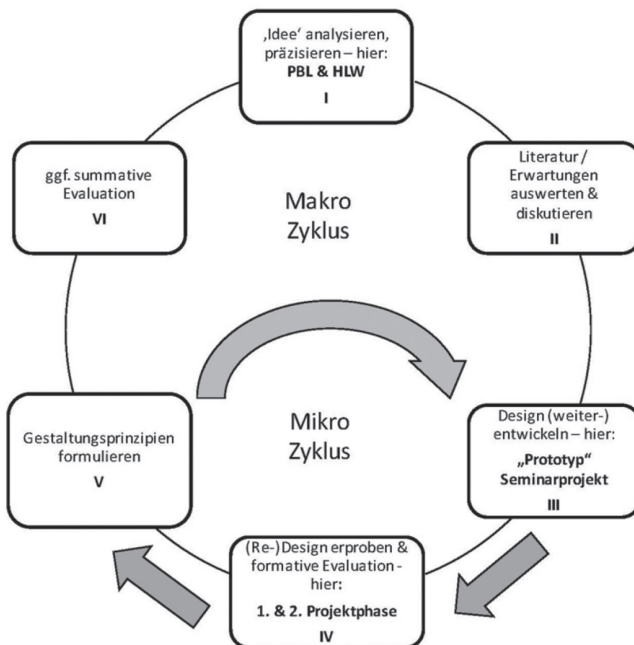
‚Idee' analysieren, präzisieren – hier:
**PBL & HLW**
I

Literatur / Erwartungen auswerten & diskutieren
II

Design (weiter-) entwickeln – hier:
**„Prototyp" Seminarprojekt**
III

(Re-)Design erproben & formative Evaluation - hier:
**1. & 2. Projektphase**
IV

Gestaltungsprinzipien formulieren
V

ggf. summative Evaluation
VI

Makro Zyklus

Mikro Zyklus